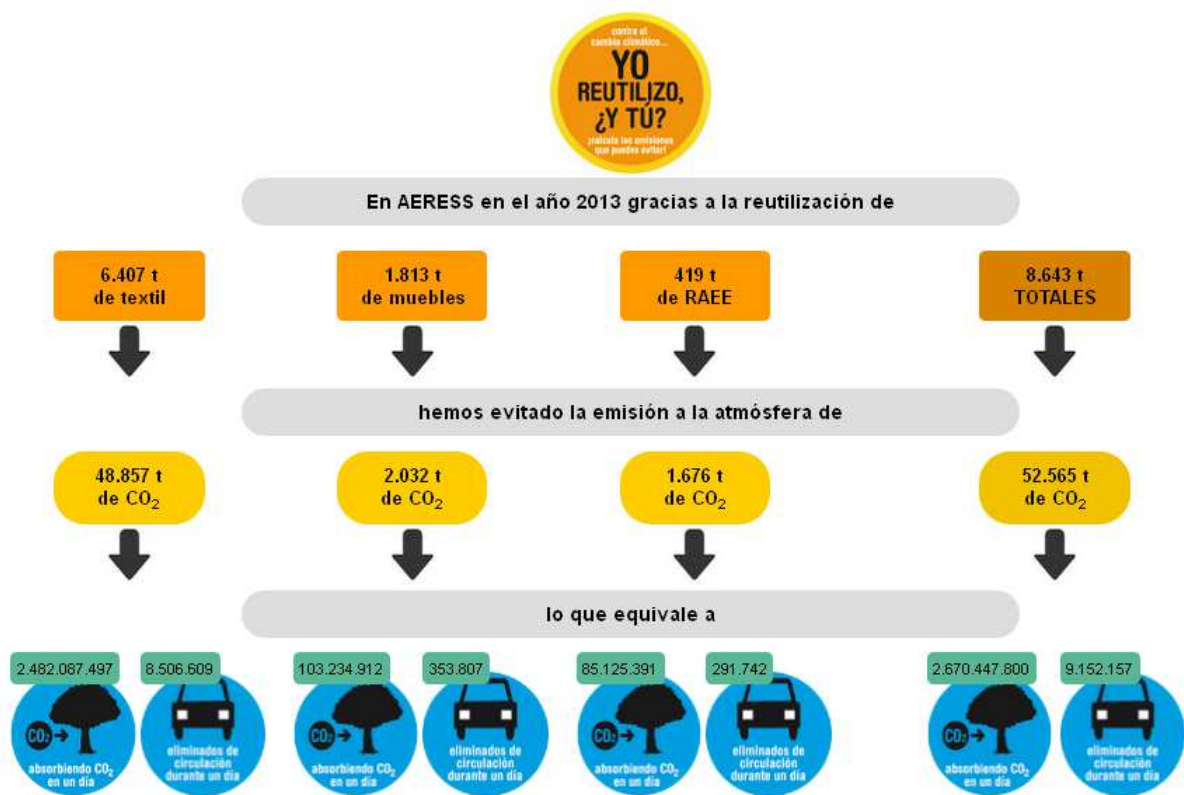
contra el cambio climático...
YO REUTILIZO, ¿Y TÚ?
¡calcula las emisiones que puedes evitar!

En AERESS en el año 2013 gracias a la reutilización de

6.407 t de textil

1.813 t de muebles

419 t de RAEE

8.643 t TOTALES

hemos evitado la emisión a la atmósfera de

48.857 t de $CO_2$

2.032 t de $CO_2$

1.676 t de $CO_2$

52.565 t de $CO_2$

lo que equivale a

2.482.087.497
$CO_2$
absorbiendo $CO_2$ en un día

8.506.609
eliminados de circulación durante un día

103.234.912
$CO_2$
absorbiendo $CO_2$ en un día

353.807
eliminados de circulación durante un día

85.125.391
$CO_2$
absorbiendo $CO_2$ en un día

291.742
eliminados de circulación durante un día

2.670.447.800
$CO_2$
absorbiendo $CO_2$ en un día

9.152.157
eliminados de circulación durante un día